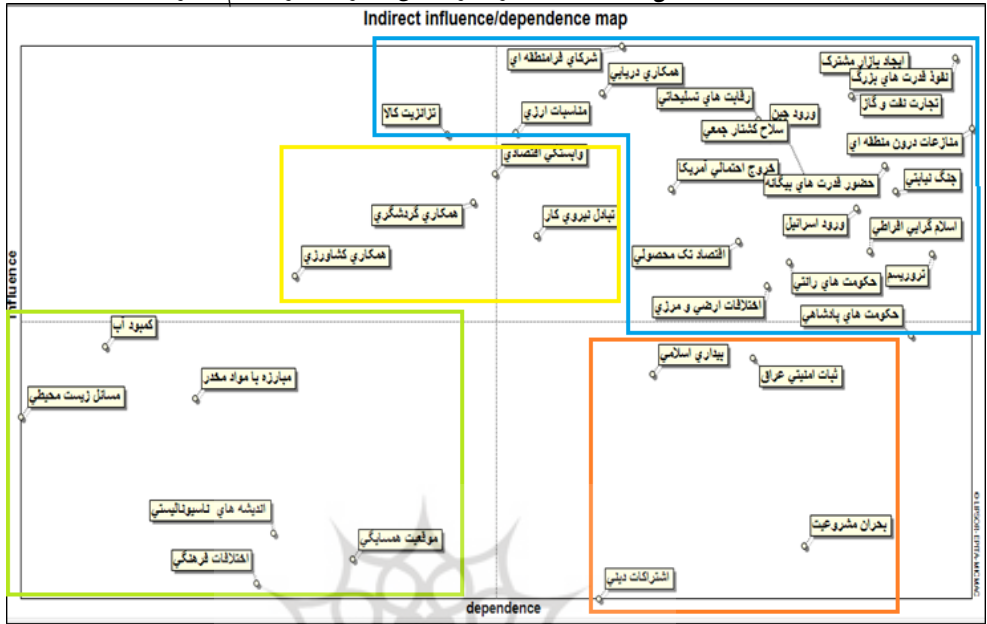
Indirect influence/dependence map

شركاي فرامنطقه اي
ايجاد بازار مشترك
نفوذ قدرت هاي بزرگ
همكاري دريايي
تجارت نفت و گاز
رقابت هاي تسليحاتي
ترانزيت كالا
مناسبات ارزي
ورود چين
سلاح كشتار جمعي
منازعات درون منطقه اي
وابستگي اقتصادي
خروج احتمالي آمريكا
حضور قدرت هاي بيگانه
جنگ نيابتي
همكاري گردشگري
تبادل نيروي كار
ورود اسرائيل
اسلام گرايي افراطي
همكاري كشاورزي
اقتصاد تک محصولي
تروريسم
حكومت هاي رانتي
اختلافات ارضي و مرزي
حكومت هاي پادشاهي
Influence
كمبود آب
بيداري اسلامي
ثبات امنيتي عراق
مبارزه با مواد مخدر
مسائل زيست محيطي
انديشه هاي ناسيوناليستي
بحران مشروعيت
موقعيت همسايگي
اختلافات فرهنگي
اشتراكات ديني
dependence
© LIPSOR-EPITA-MICMAC